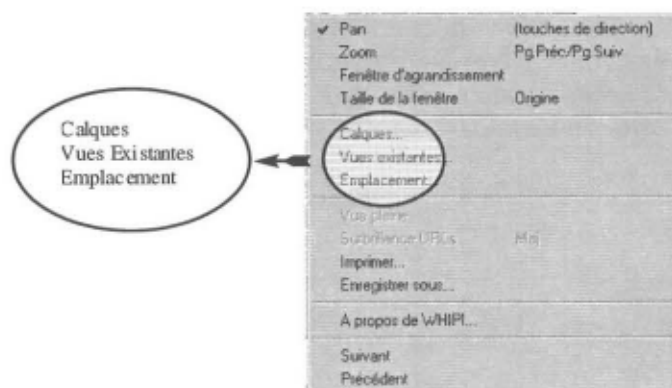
Calques
Vues Existantes
Emplacement

✓ Pan (touches de direction)
Zoom Pg.Préc/Pg.Suiv
Fenêtre d'agrandissement
Taille de la fenêtre Origine

Calques...
Vues existantes...
Emplacement...

Vue pleine
Surbrillance URLs Maj
Imprimer...
Enregistrer sous...

A propos de WHIP!...

Suivant
Précédent